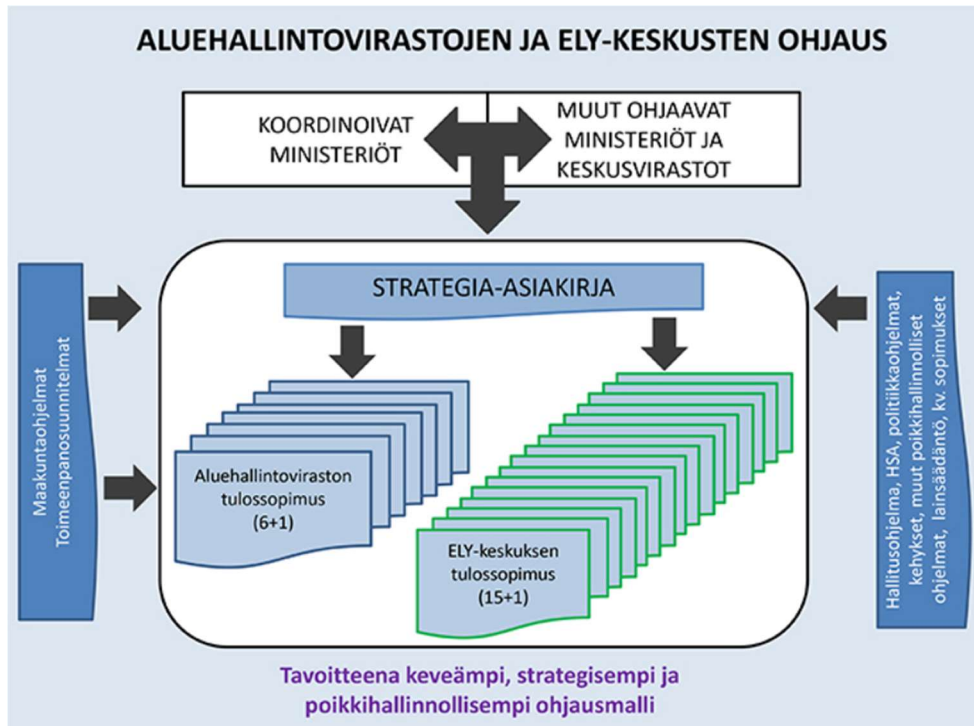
ALUEHALLINTOVIRASTOJEN JA ELY-KESKUSTEN OHJAUS

KOORDINOIVAT MINISTERIÖT

MUUT OHJAAVAT MINISTERIÖT JA KESKUSVIRASTOT

Maakuntaohjelmat
Toimeenpanosuunnitelmat

STRATEGIA-ASIAKIRJA

Aluehallintoviraston tulossopimus (6+1)

ELY-keskuksen tulossopimus (15+1)

Hallitusohjelma, HSA, politiikkaohjelmat, kehykset, muut poikkihallinnolliset ohjelmat, lainsäädäntö, kv. sopimukset

Tavoitteena keveämpi, strategisempi ja poikkihallinnollisempi ohjausmalli